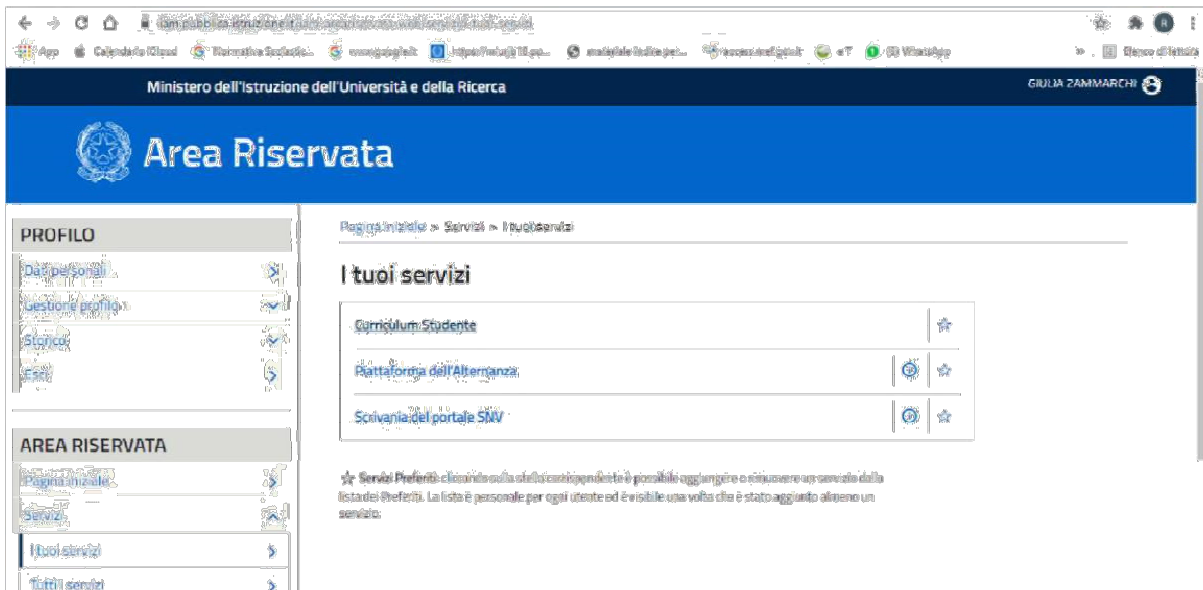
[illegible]

App Calendario iCloud Normativa Scolastica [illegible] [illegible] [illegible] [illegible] eT WhatsApp Elenco di lettura

Ministero dell'Istruzione dell'Università e della Ricerca

GIULIA ZAMMARCHI

Area Riservata

PROFILO

Dati personali

Gestione profilo

Storico

Esci

AREA RISERVATA

Pagina iniziale

Servizi

I tuoi servizi

Tutti i servizi

Pagina iniziale » Servizi » I tuoi servizi

I tuoi servizi

Curriculum Studente

Piattaforma dell'Alternanza

Scrivania del portale SNV

Servizi Preferiti: cliccando sulla stella corrispondente è possibile aggiungere o rimuovere un servizio dalla lista dei Preferiti. La lista è personale per ogni utente ed è visibile una volta che è stato aggiunto almeno un servizio.